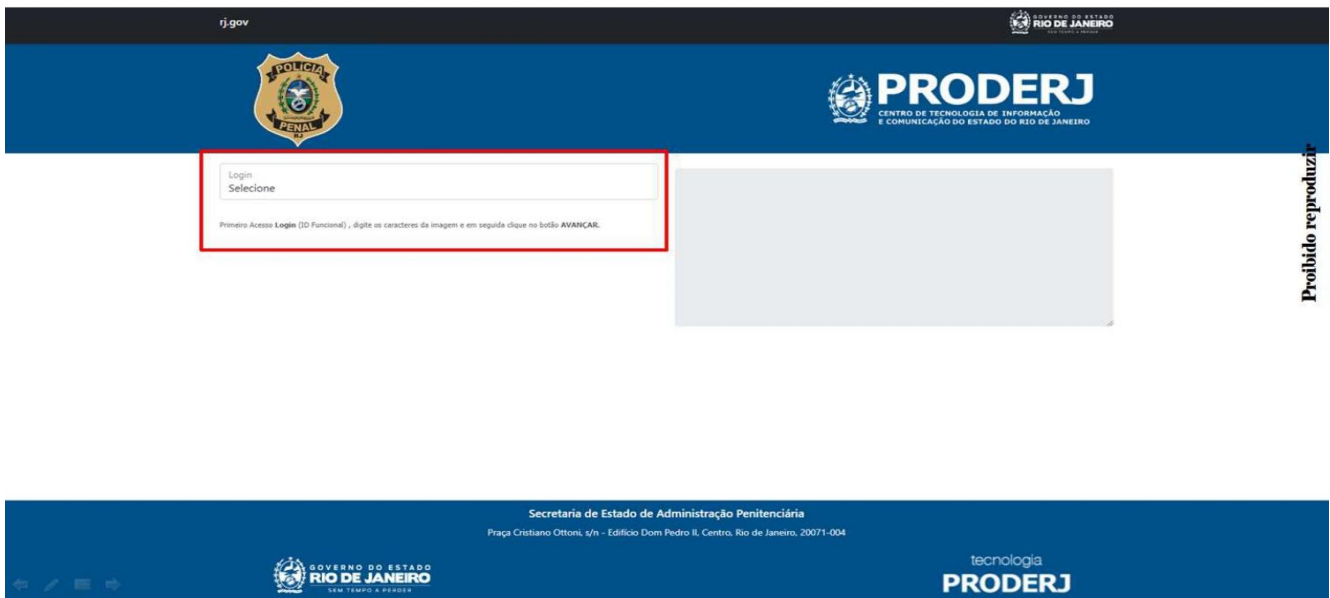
rj.gov

GOVERNO DO ESTADO RIO DE JANEIRO SEM TEMPO A PERDER

POLÍCIA PENAL RJ

PRODERJ
CENTRO DE TECNOLOGIA DE INFORMAÇÃO E COMUNICAÇÃO DO ESTADO DO RIO DE JANEIRO

Login
Selecione

Primeiro Acesso **Login** (ID Funcional) , digite os caracteres da imagem e em seguida clique no botão **AVANÇAR**.

Proibido reproduzir

Secretaria de Estado de Administração Penitenciária

Praça Cristiano Ottoni, s/n - Edifício Dom Pedro II, Centro, Rio de Janeiro, 20071-004

GOVERNO DO ESTADO RIO DE JANEIRO SEM TEMPO A PERDER

tecnologia
PRODERJ